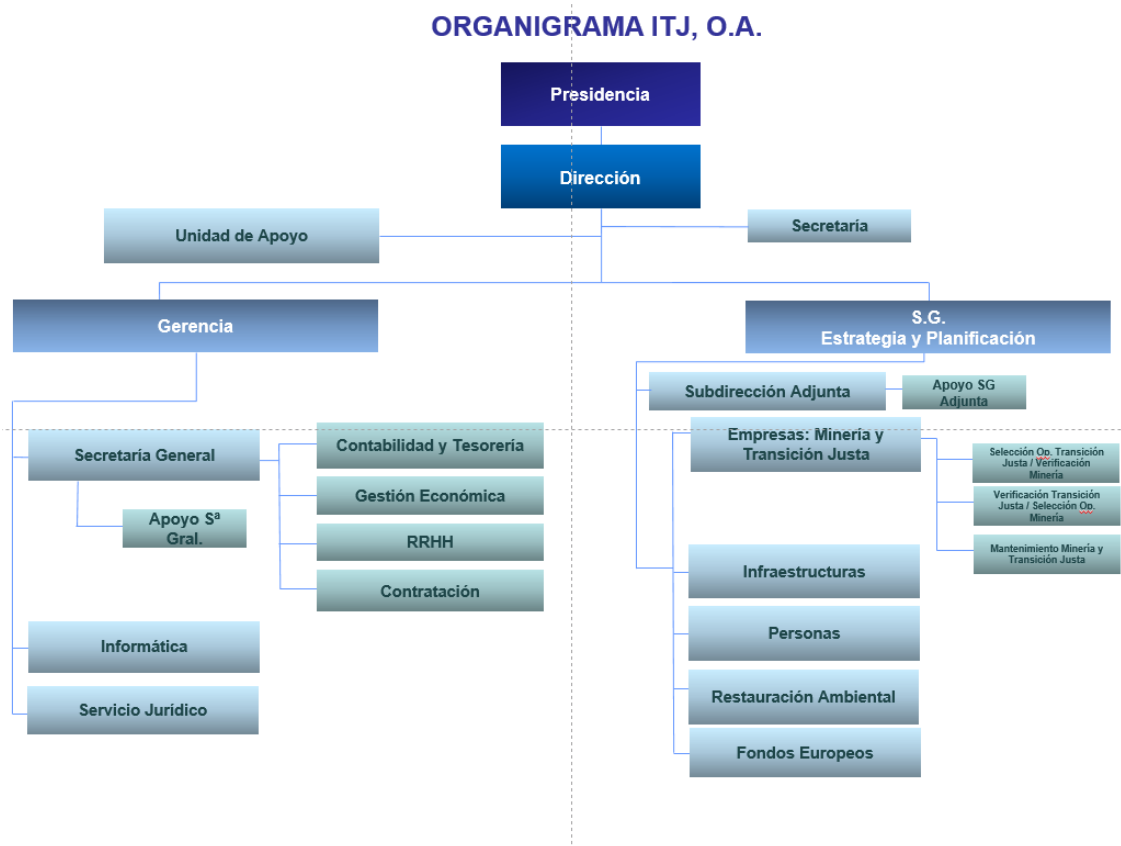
ORGANIGRAMA ITJ, O.A.

Presidencia

Dirección

Unidad de Apoyo

Secretaría

Gerencia

S.G.
Estrategia y Planificación

Secretaría General

Apoyo Sª Gral.

Contabilidad y Tesorería

Gestión Económica

RRHH

Contratación

Informática

Servicio Jurídico

Subdirección Adjunta

Apoyo SG Adjunta

Empresas: Minería y Transición Justa

Selección Op. Transición Justa / Verificación Minería

Verificación Transición Justa / Selección Op. Minería

Mantenimiento Minería y Transición Justa

Infraestructuras

Personas

Restauración Ambiental

Fondos Europeos